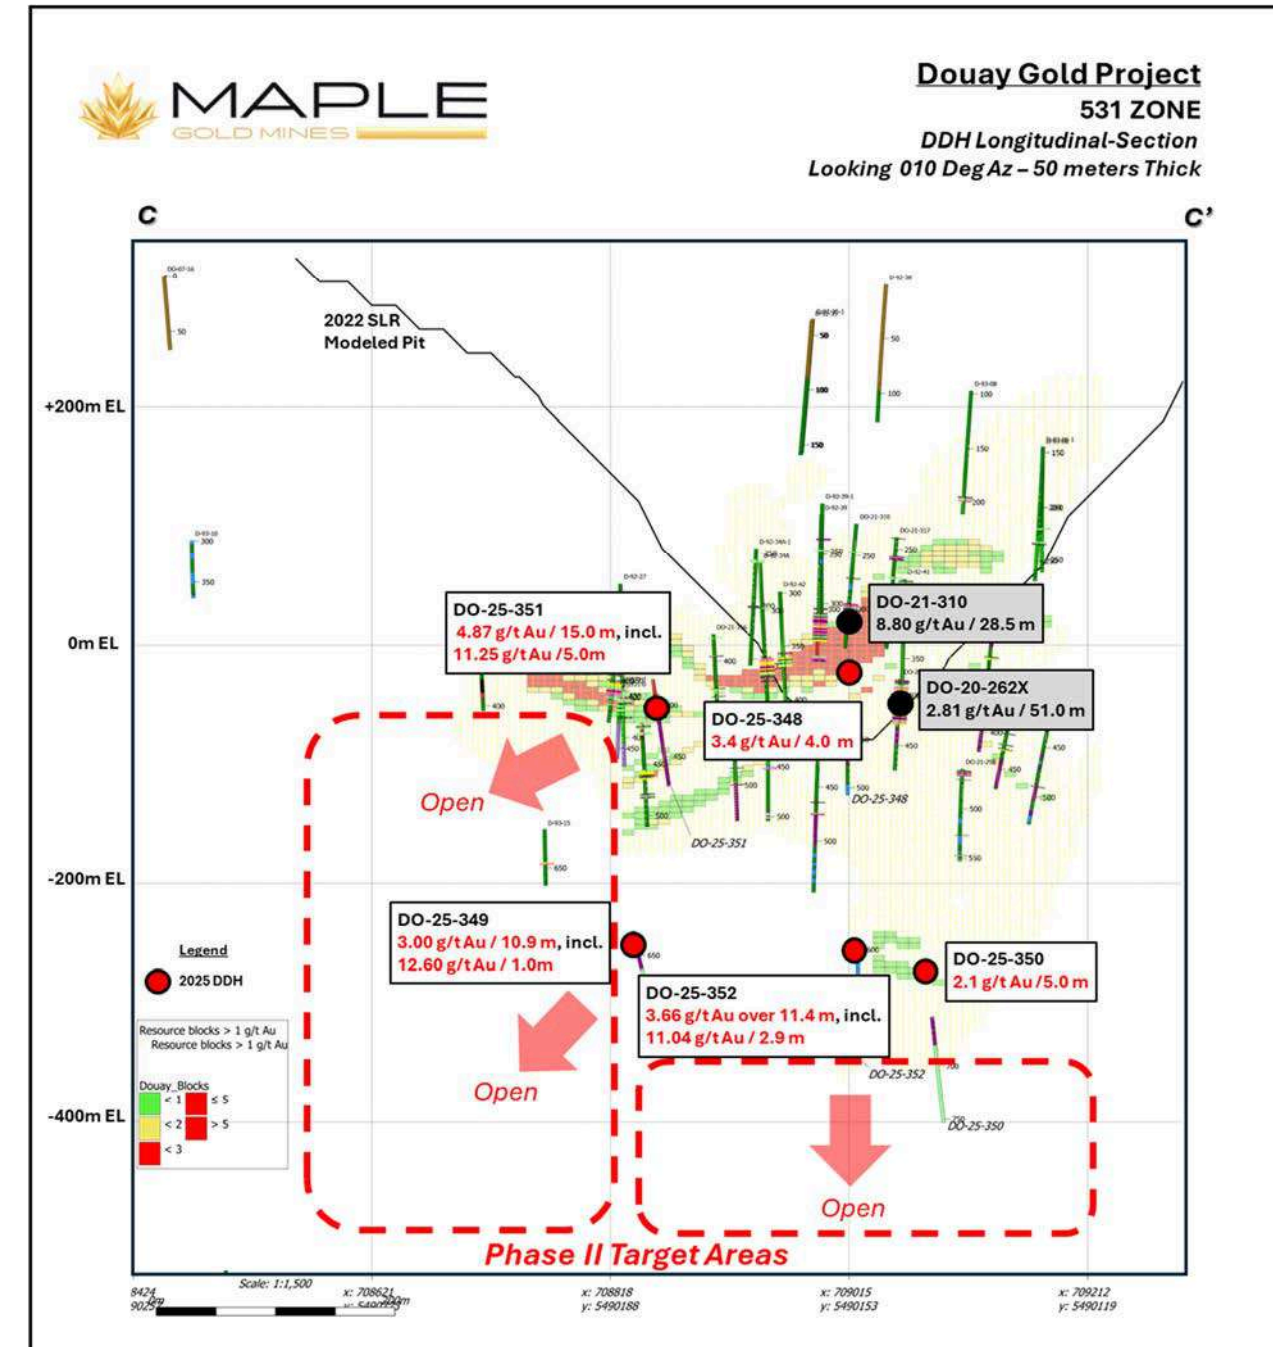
MAPLE
GOLD MINES

Douay Gold Project
531 ZONE
DDH Longitudinal-Section
Looking 010 Deg Az – 50 meters Thick

C
C'

2022 SLR
Modeled Pit

+200m EL
0m EL
-200m EL
-400m EL

DO-25-351
4.87 g/t Au / 15.0 m, incl.
11.25 g/t Au /5.0m

DO-21-310
8.80 g/t Au / 28.5 m

DO-20-262X
2.81 g/t Au / 51.0 m

DO-25-348
3.4 g/t Au / 4.0 m

Open

DO-25-351
DO-25-348

DO-25-349
3.00 g/t Au / 10.9 m, incl.
12.60 g/t Au / 1.0m

DO-25-350
2.1 g/t Au /5.0 m

DO-25-352
3.66 g/t Au over 11.4 m, incl.
11.04 g/t Au / 2.9 m

Open

DO-25-352
DO-25-350

Open

Phase II Target Areas

Legend
2025 DDH

Resource blocks > 1 g/t Au
Resource blocks > 1 g/t Au

Douay_Blocks
< 1
< 2
< 3
≤ 5
> 5

50
100
150
200
250
300
350
400
450
500
550
650
700

Scale: 1:1,500
x: 708621
x: 708818
y: 5490188
x: 709015
y: 5490153
x: 709212
y: 5490119